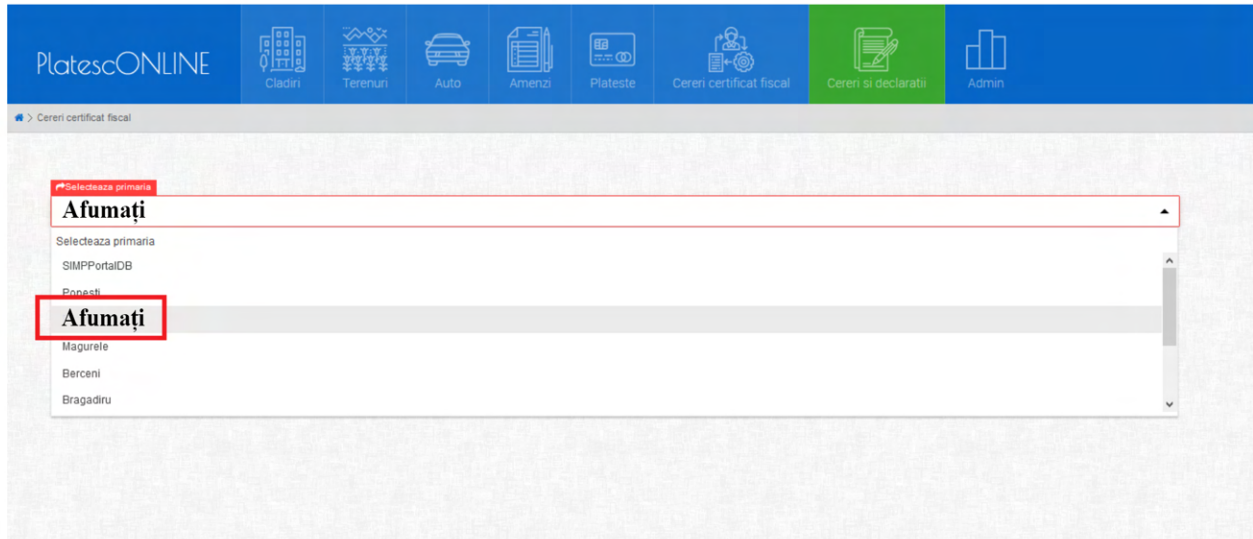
PlatescONLINE

Cladiri Terenuri Auto Amenzi Plateste Cereri certificat fiscal Cereri si declaratii Admin

Cereri certificat fiscal

Selecteaza primaria

Afumați

Selecteaza primaria
SIMPPortalDB
Popesti
Afumați
Magurele
Berceni
Bragadiru